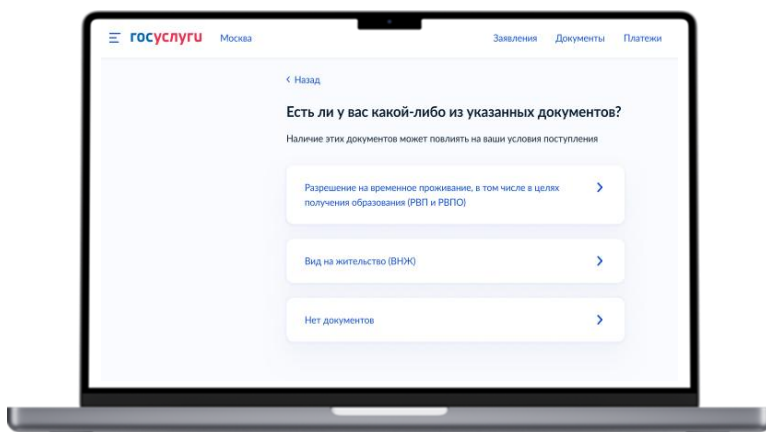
госуслуги Москва

Заявления Документы Платежи

‹ Назад

Есть ли у вас какой-либо из указанных документов?

Наличие этих документов может повлиять на ваши условия поступления

Разрешение на временное проживание, в том числе в целях получения образования (РВП и РВПО) ›

Вид на жительство (ВНЖ) ›

Нет документов ›